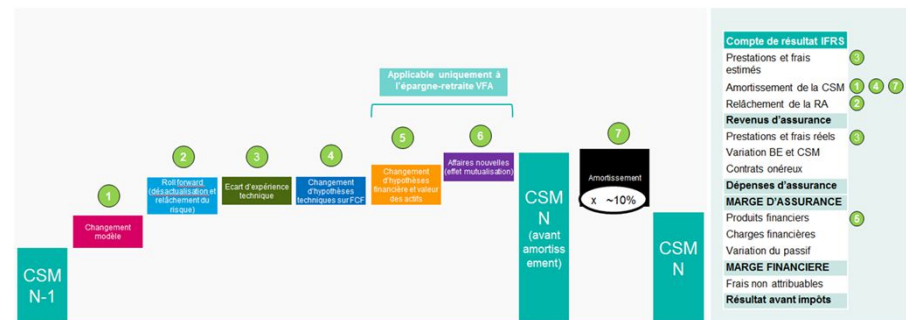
CSM N-1

1
Changement modèle

2
Roll forward (désactualisation et relâchement du risque)

3
Ecart d'expérience technique

4
Changement d'hypothèses techniques sur FCF

Applicable uniquement à l'épargne-retraite VFA

5
Changement d'hypothèses financière et valeur des actifs

6
Affaires nouvelles (effet mutualisation)

CSM N (avant amortissement)

7
Amortissement
x ~10%

CSM N

Compte de résultat IFRS
Prestations et frais estimés 3
Amortissement de la CSM 1 4 7
Relâchement de la RA 2
Revenus d'assurance
Prestations et frais réels 3
Variation BE et CSM
Contrats onéreux
Dépenses d'assurance
MARGE D'ASSURANCE
Produits financiers 5
Charges financières
Variation du passif
MARGE FINANCIERE
Frais non attribuables
Résultat avant impôts